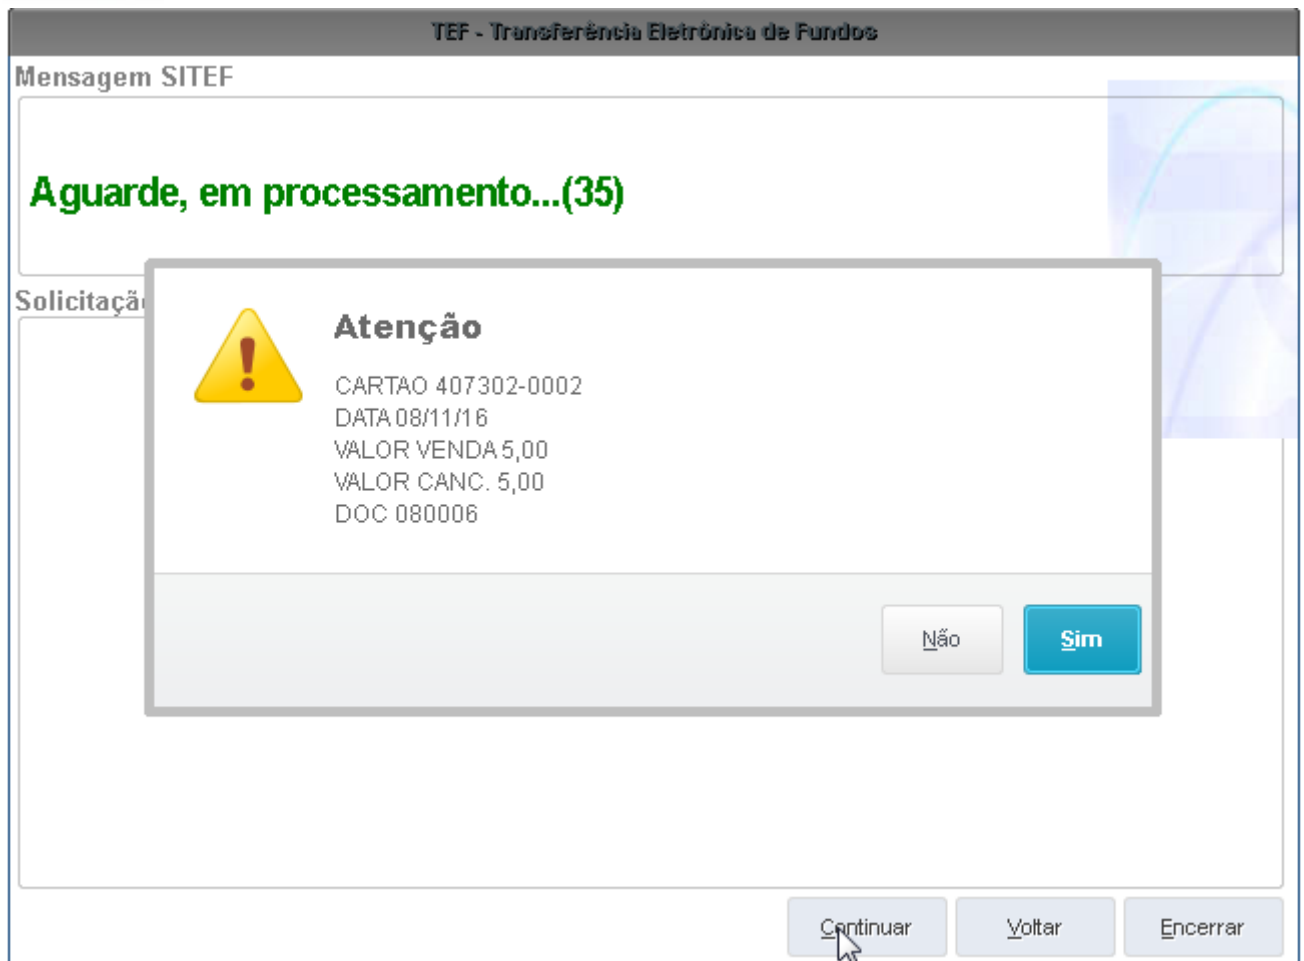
TEF - Transferência Eletrônica de Fundos

Mensagem SITEF

Aguarde, em processamento...(35)

Solicitaçã

Atenção

CARTAO 407302-0002
DATA 08/11/16
VALOR VENDA 5,00
VALOR CANC. 5,00
DOC 080006

Não

Sim

Continuar

Voltar

Encerrar